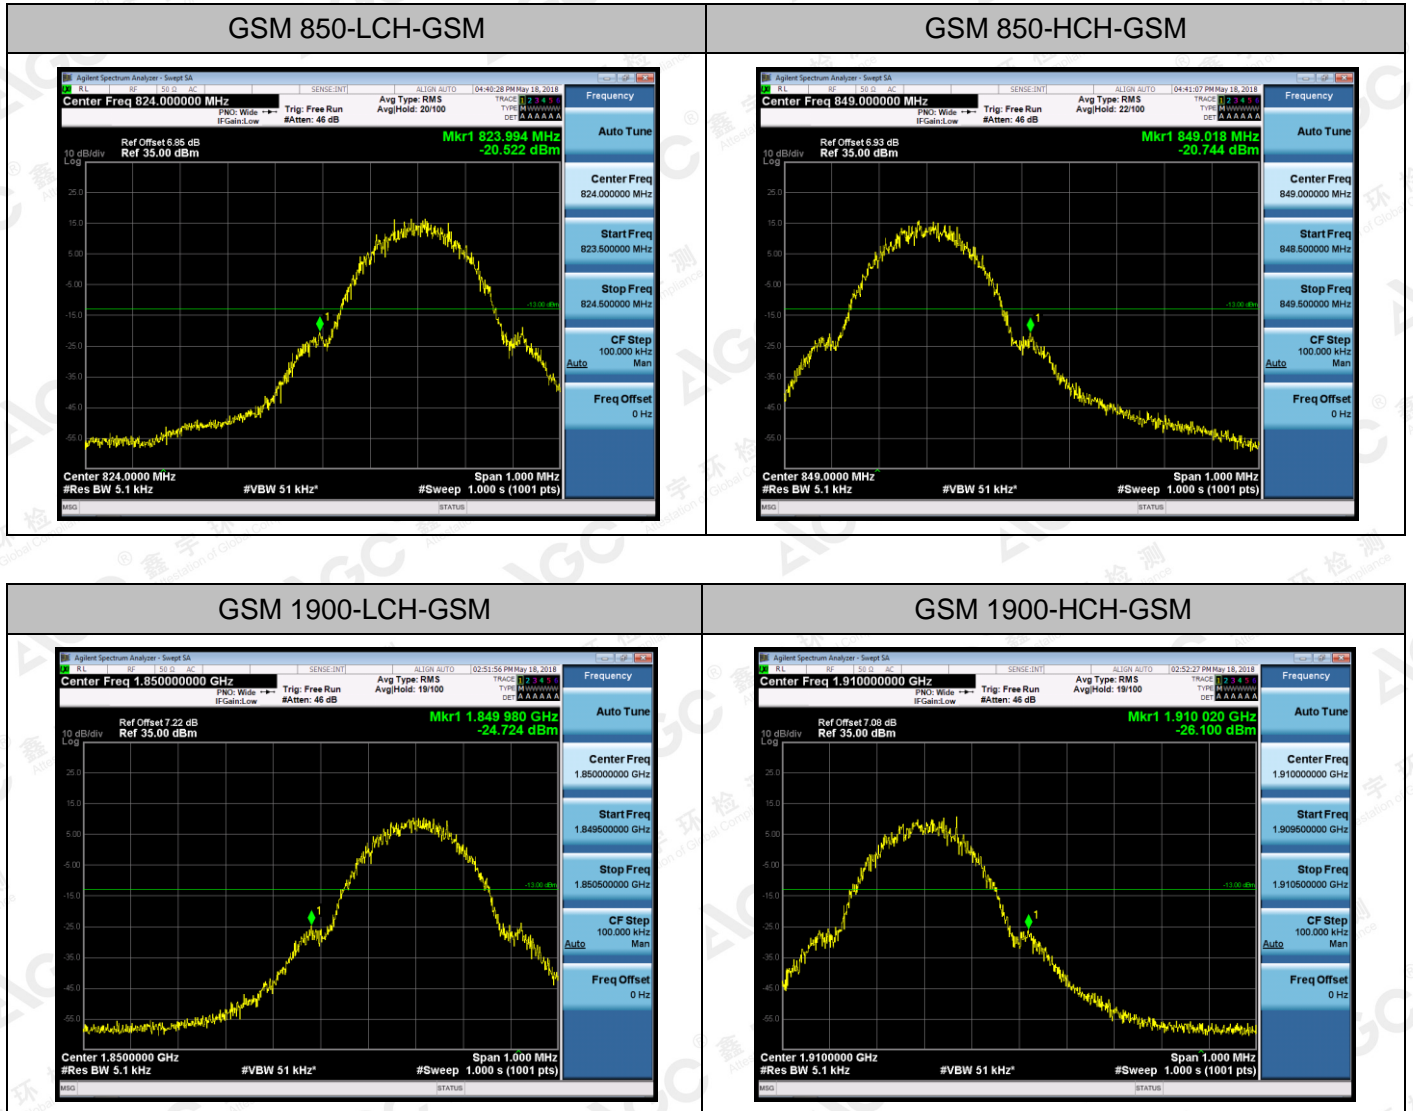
| GSM 850-LCH-GSM | GSM 850-HCH-GSM |
|---|---|
| Agilent Spectrum Analyzer - Swept SA<br>RL RF 50 Ω AC SENSE:INT ALIGN AUTO 04:40:28 PM May 18, 2018<br>Center Freq 824.000000 MHz<br>PNO: Wide IFGain:Low Trig: Free Run #Atten: 46 dB<br>Avg Type: RMS Avg\|Hold: 20/100<br>TRACE 1 2 3 4 5 6 TYPE M WWWWW DET A A A A A A<br>Frequency<br>Ref Offset 6.85 dB<br>10 dB/div Ref 35.00 dBm<br>Log<br>Mkr1 823.994 MHz<br>-20.522 dBm<br>25.0 15.0 5.00 -5.00 -15.0 -25.0 -35.0 -45.0 -55.0<br>-13.00 dBm<br>1<br>Center 824.0000 MHz Span 1.000 MHz<br>#Res BW 5.1 kHz #VBW 51 kHz* #Sweep 1.000 s (1001 pts)<br>MSG STATUS<br>Auto Tune<br>Center Freq 824.000000 MHz<br>Start Freq 823.500000 MHz<br>Stop Freq 824.500000 MHz<br>CF Step 100.000 kHz Auto Man<br>Freq Offset 0 Hz | Agilent Spectrum Analyzer - Swept SA<br>RL RF 50 Ω AC SENSE:INT ALIGN AUTO 04:41:07 PM May 18, 2018<br>Center Freq 849.000000 MHz<br>PNO: Wide IFGain:Low Trig: Free Run #Atten: 46 dB<br>Avg Type: RMS Avg\|Hold: 22/100<br>TRACE 1 2 3 4 5 6 TYPE M WWWWW DET A A A A A A<br>Frequency<br>Ref Offset 6.93 dB<br>10 dB/div Ref 35.00 dBm<br>Log<br>Mkr1 849.018 MHz<br>-20.744 dBm<br>25.0 15.0 5.00 -5.00 -15.0 -25.0 -35.0 -45.0 -55.0<br>-13.00 dBm<br>1<br>Center 849.0000 MHz Span 1.000 MHz<br>#Res BW 5.1 kHz #VBW 51 kHz* #Sweep 1.000 s (1001 pts)<br>MSG STATUS<br>Auto Tune<br>Center Freq 849.000000 MHz<br>Start Freq 848.500000 MHz<br>Stop Freq 849.500000 MHz<br>CF Step 100.000 kHz Auto Man<br>Freq Offset 0 Hz |

| GSM 1900-LCH-GSM | GSM 1900-HCH-GSM |
|---|---|
| Agilent Spectrum Analyzer - Swept SA<br>RL RF 50 Ω AC SENSE:INT ALIGN AUTO 02:51:56 PM May 18, 2018<br>Center Freq 1.850000000 GHz<br>PNO: Wide IFGain:Low Trig: Free Run #Atten: 46 dB<br>Avg Type: RMS Avg\|Hold: 19/100<br>TRACE 1 2 3 4 5 6 TYPE M WWWWW DET A A A A A A<br>Frequency<br>Ref Offset 7.22 dB<br>10 dB/div Ref 35.00 dBm<br>Log<br>Mkr1 1.849 980 GHz<br>-24.724 dBm<br>25.0 15.0 5.00 -5.00 -15.0 -25.0 -35.0 -45.0 -55.0<br>-13.00 dBm<br>1<br>Center 1.8500000 GHz Span 1.000 MHz<br>#Res BW 5.1 kHz #VBW 51 kHz* #Sweep 1.000 s (1001 pts)<br>MSG STATUS<br>Auto Tune<br>Center Freq 1.850000000 GHz<br>Start Freq 1.849500000 GHz<br>Stop Freq 1.850500000 GHz<br>CF Step 100.000 kHz Auto Man<br>Freq Offset 0 Hz | Agilent Spectrum Analyzer - Swept SA<br>RL RF 50 Ω AC SENSE:INT ALIGN AUTO 02:52:27 PM May 18, 2018<br>Center Freq 1.910000000 GHz<br>PNO: Wide IFGain:Low Trig: Free Run #Atten: 46 dB<br>Avg Type: RMS Avg\|Hold: 19/100<br>TRACE 1 2 3 4 5 6 TYPE M WWWWW DET A A A A A A<br>Frequency<br>Ref Offset 7.08 dB<br>10 dB/div Ref 35.00 dBm<br>Log<br>Mkr1 1.910 020 GHz<br>-26.100 dBm<br>25.0 15.0 5.00 -5.00 -15.0 -25.0 -35.0 -45.0 -55.0<br>-13.00 dBm<br>1<br>Center 1.9100000 GHz Span 1.000 MHz<br>#Res BW 5.1 kHz #VBW 51 kHz* #Sweep 1.000 s (1001 pts)<br>MSG STATUS<br>Auto Tune<br>Center Freq 1.910000000 GHz<br>Start Freq 1.909500000 GHz<br>Stop Freq 1.910500000 GHz<br>CF Step 100.000 kHz Auto Man<br>Freq Offset 0 Hz |